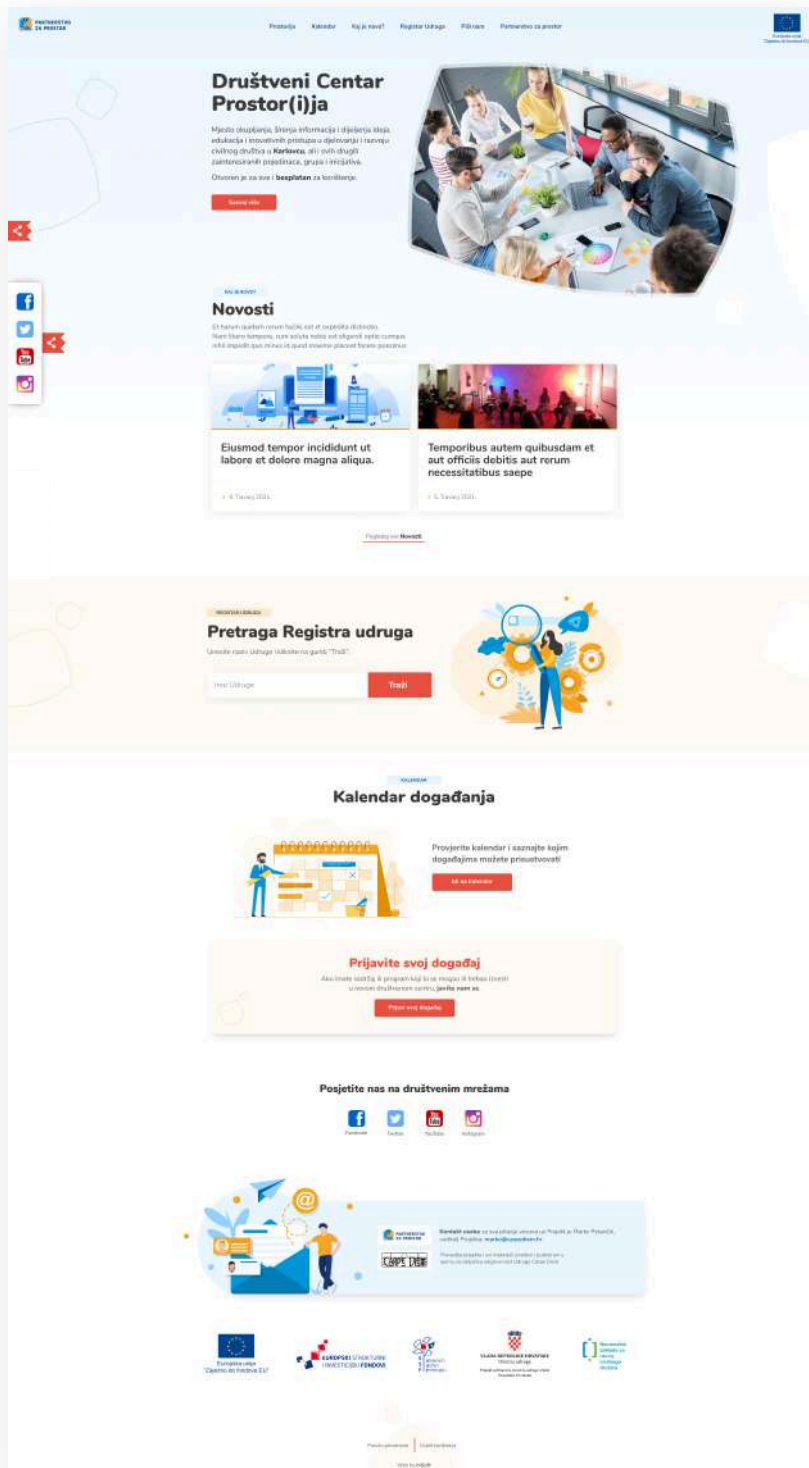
PARTNERSTVO ZA PROSTOR

Prostor(i)ja Kalendar Kaj je novo? Registar Udruga Piši nam Partnerstvo za prostor

Europska unija "Zajedno do fondova EU"

Društveni Centar Prostor(i)ja

Mjesto okupljanja, širenja informacija i dijeljenja ideja, edukacija i inovativnih pristupa u djelovanju i razvoju civilnog društva u **Karlovcu**, ali i svih drugih zainteresiranih pojedinaca, grupa i inicijativa.

Otvoren je za sve i **besplatan** za korištenje.

Saznaj više

KAJ JE NOVO?

Novosti

Et harum quidem rerum facilis est et expedita distinctio. Nam libero tempore, cum soluta nobis est eligendi optio cumque nihil impedit quo minus id quod maxime placeat facere possimus

Eiusmod tempor incididunt ut labore et dolore magna aliqua.

6. Travanj 2021.

Temporibus autem quibusdam et aut officiis debitis aut rerum necessitatibus saepe

5. Travanj 2021.

Pogledaj sve **Novosti**

REGISTAR UDRUGA

Pretraga Registra udruga

Unesite naziv Udruge i kliknite na gumb "Traži".

Ime Udruge

Traži

KALENDAR

Kalendar događanja

Provjerite kalendar i saznajte kojim događajima možete prisustvovati

Idi na Kalendar

Prijavite svoj događaj

Ako imate sadržaj ili program koji bi se mogao ili trebao izvesti u novom društvenom centru, **javite nam se.**

Prijavi svoj događaj

Posjetite nas na društvenim mrežama

Facebook Twitter YouTube Instagram

PARTNERSTVO ZA PROSTOR

CAPS LOCK

**Kontakt osoba** za sva pitanja vezana uz Projekt je Marko Požarčić, voditelj Projekta: **marko@capslock.hr**

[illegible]

Europska unija "Zajedno do fondova EU"

EUROPSKI STRUKTURNI I INVESTICIJSKI FONDOVI

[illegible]

VLADA REPUBLIKE HRVATSKE Ured za udruge

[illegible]

Pravila privatnosti | Uvjeti korištenja

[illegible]